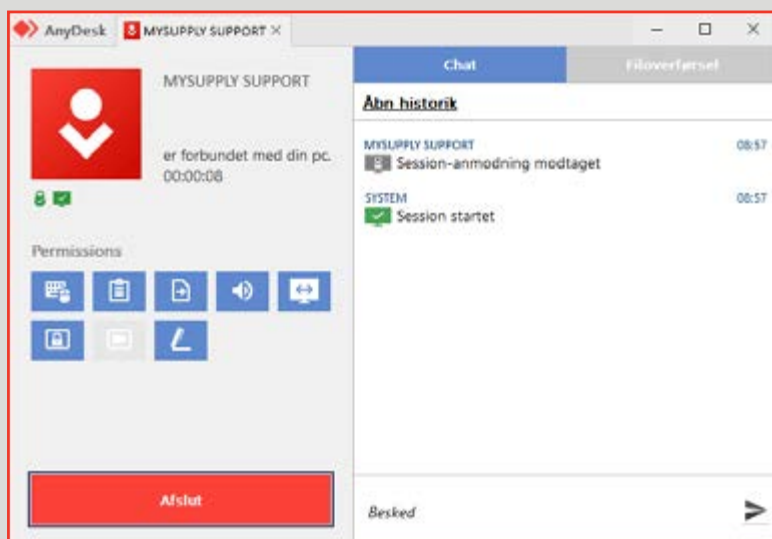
AnyDesk MYSUPPLY SUPPORT ×

MYSUPPLY SUPPORT

er forbundet med din pc.
00:00:08

Permissions

Afslut

Chat
Filoverførsel

Åbn historik

MYSUPPLY SUPPORT 08:57
Session-anmodning modtaget

SYSTEM 08:57
Session startet

Besked